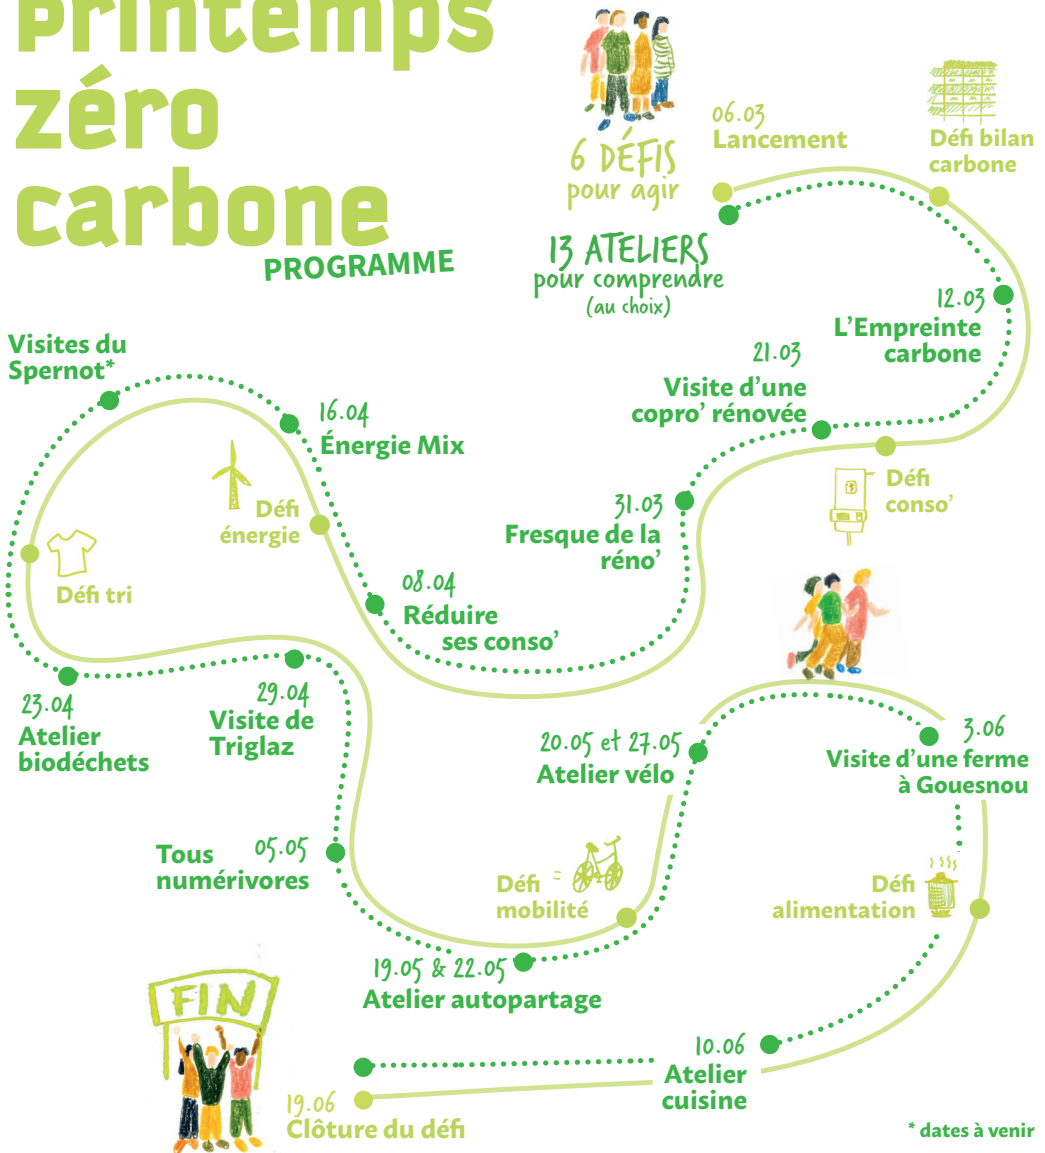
Printemps zéro carbone
PROGRAMME

6 DÉFIS pour agir

13 ATELIERS pour comprendre (au choix)

06.03
Lancement

Défi bilan carbone

12.03
L'Empreinte carbone

21.03
Visite d'une copro' rénovée

Défi conso'

31.03
Fresque de la réno'

08.04
Réduire ses conso'

Défi énergie

16.04
Énergie Mix

Visites du Spernot*

Défi tri

23.04
Atelier biodéchets

29.04
Visite de Triglaz

05.05
Tous numérivores

19.05 & 22.05
Atelier autopartage

Défi mobilité

20.05 et 27.05
Atelier vélo

3.06
Visite d'une ferme à Gouesnou

Défi alimentation

10.06
Atelier cuisine

FIN

19.06
Clôture du défi

* dates à venir